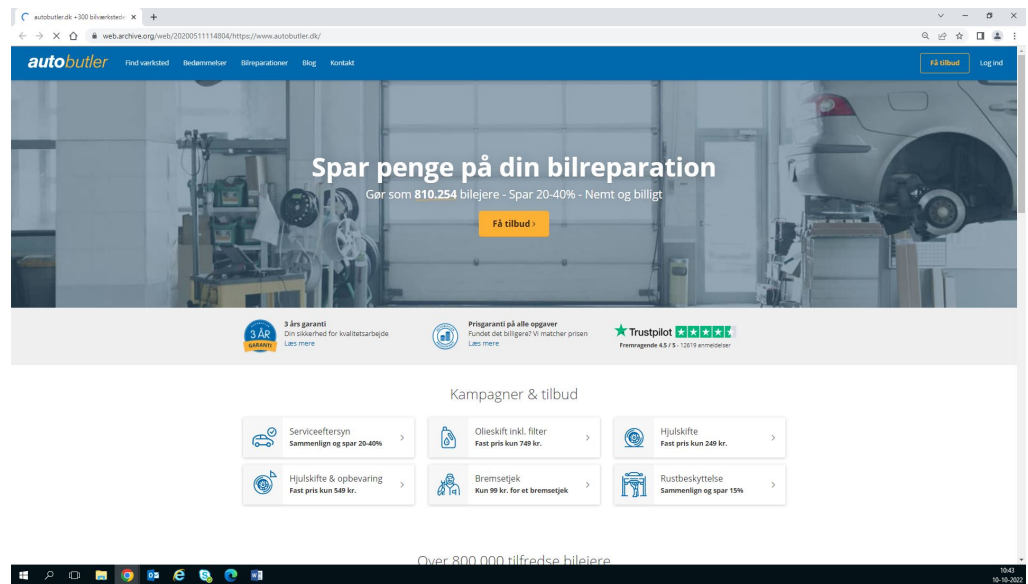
autobutler.dk • 300 bilværksteder ×  +

web.archive.org/web/20200511114804/https://www.autobutler.dk/

autobutler  Find værksted  Bedømmelser  Bilreparationer  Blog  Kontakt  Få tilbud  Log ind

Spar penge på din bilreparation

Gør som 810.254 bilejere - Spar 20-40% - Nemt og billigt

Få tilbud ›

3 ÅR GARANTI

3 års garanti
Din sikkerhed for kvalitetsarbejde
Læs mere

Prisgaranti på alle opgaver
Fundet det billigere? Vi matcher prisen
Læs mere

Trustpilot
Fremragende 4.5 / 5 - 12619 anmeldelser

Kampagner & tilbud

Serviceeftersyn
Sammenlign og spar 20-40%

Olieskift inkl. filter
Fast pris kun 749 kr.

Hjulskifte
Fast pris kun 249 kr.

Hjulskifte & opbevaring
Fast pris kun 549 kr.

Bremsetjek
Kun 99 kr. for et bremsetjek

Rustbeskyttelse
Sammenlign og spar 15%

Over 800.000 tilfredse bilejere

10:43
10-10-2022